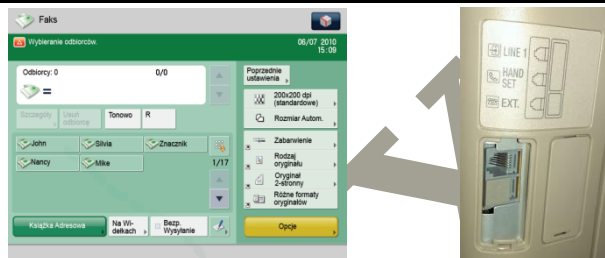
Faks

Wybieranie odbiorców.

06/07 2010 15:09

Odbiorcy: 0

0/0

=

Szczegóły

Usuń odbiorcę

Tonowo

R

John

Silvia

Znacznik

Nancy

Mike

1/17

Książka Adresowa

Na Widełkach

Bezp. Wysyłanie

Poprzednie ustawienia

200x200 dpi (standardowe)

Rozmiar Autom.

Zabarwienie

Rodzaj oryginału

Oryginał 2-stronny

Różne formaty oryginałów

Opcje

LINE 1

HAND SET

EXT.